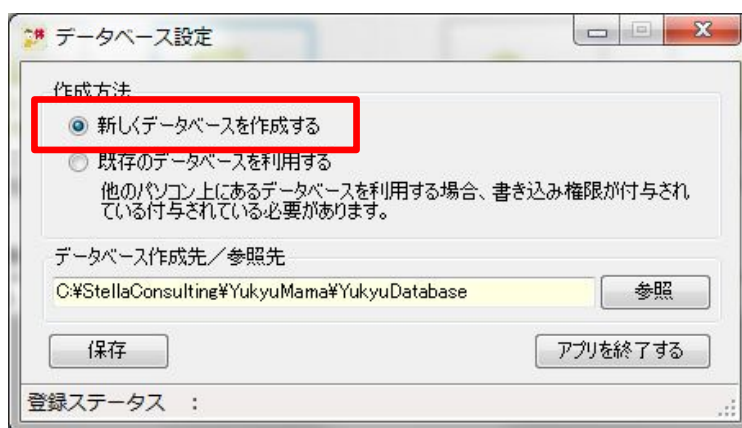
データベース設定

作成方法

新しくデータベースを作成する

既存のデータベースを利用する

他のパソコン上にあるデータベースを利用する場合、書き込み権限が付与されている付与されている必要があります。

データベース作成先／参照先

C:¥StellaConsulting¥YukyuMama¥YukyuDatabase

参照

保存

アプリを終了する

登録ステータス　：